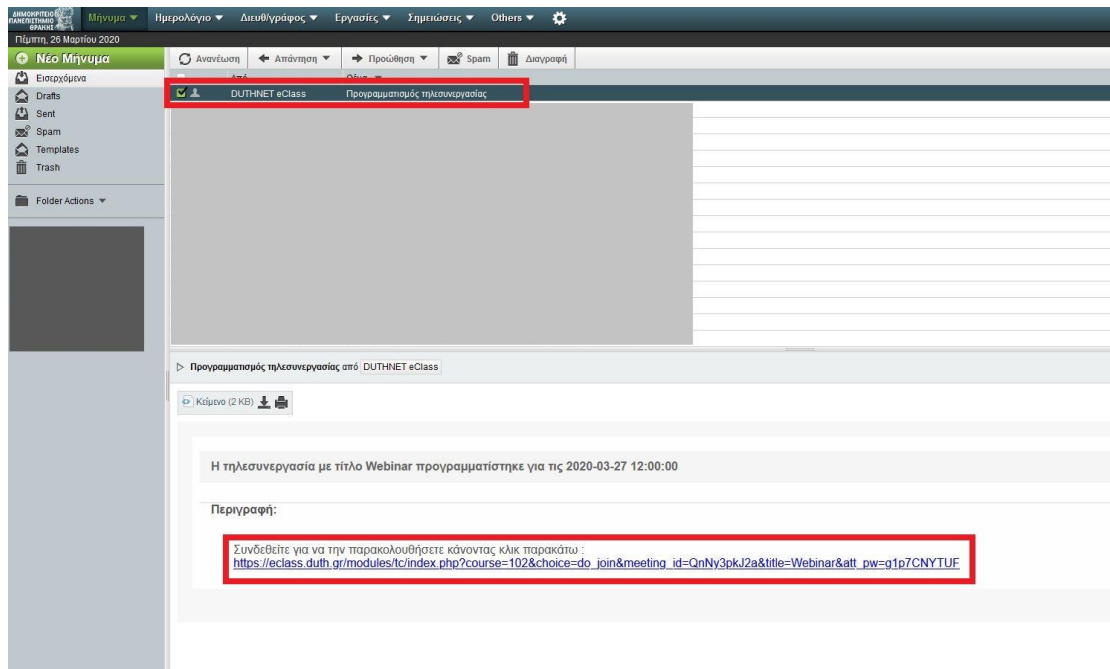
ΔΗΜΟΚΡΙΤΕΙΟ ΠΑΝΕΠΙΣΤΗΜΙΟ ΘΡΑΚΗΣ

Μήνυμα ▾ Ημερολόγιο ▾ Διευθ/γράφος ▾ Εργασίες ▾ Σημειώσεις ▾ Others ▾

Πέμπτη, 26 Μαρτίου 2020

Νέο Μήνυμα

Εισερχόμενα
Drafts
Sent
Spam
Templates
Trash

Folder Actions ▾

Ανανέωση | Απάντηση ▾ | Προώθηση ▾ | Spam | Διαγραφή

Από | Θέμα

DUTHNET eClass | Προγραμματισμός τηλεσυνεργασίας

▷ Προγραμματισμός τηλεσυνεργασίας από DUTHNET eClass

Κείμενο (2 KB)

Η τηλεσυνεργασία με τίτλο Webinar προγραμματίστηκε για τις 2020-03-27 12:00:00

Περιγραφή:

Συνδεθείτε για να την παρακολουθήσετε κάνοντας κλικ παρακάτω :
https://eclass.duth.gr/modules/tc/index.php?course=102&choice=do_join&meeting_id=QnNy3pkJ2a&title=Webinar&att_pw=g1p7CNYTUF